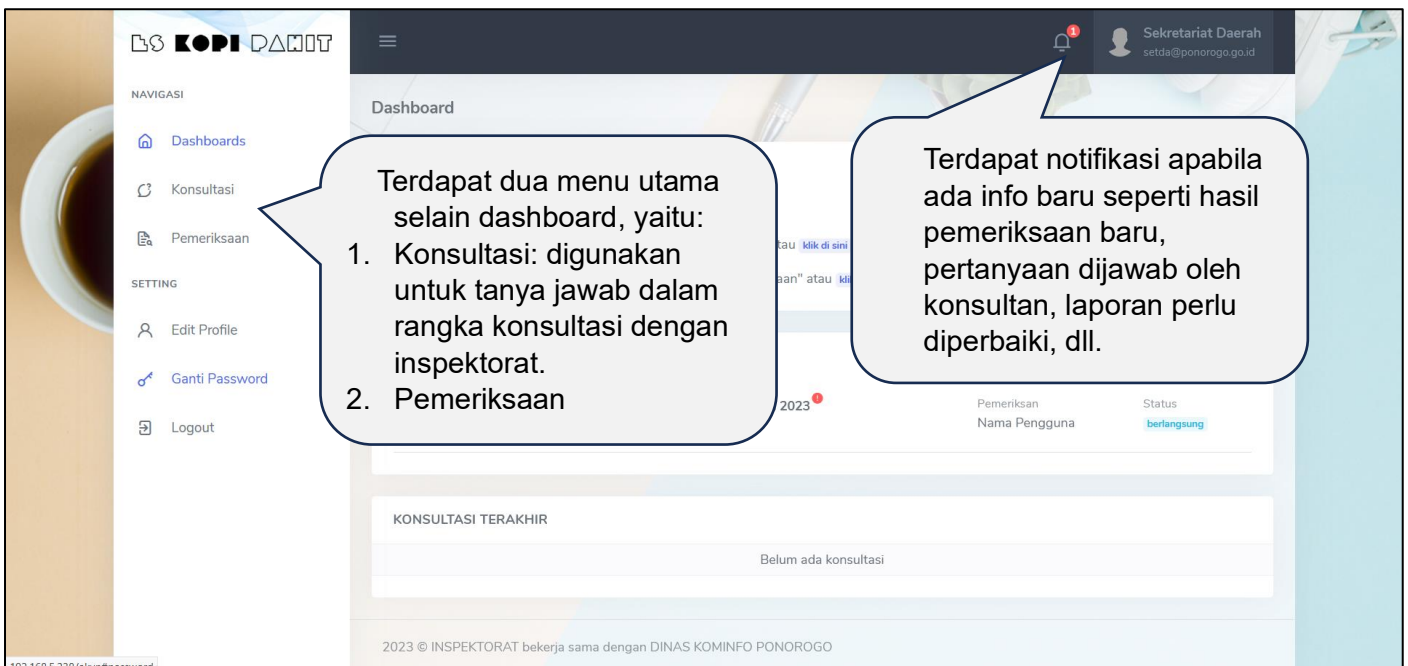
ES KOPI PAHIT

NAVIGASI

Dashboards

Konsultasi

Pemeriksaan

SETTING

Edit Profile

Ganti Password

Logout

Sekretariat Daerah
setda@ponorogo.go.id

1

Dashboard

Terdapat dua menu utama selain dashboard, yaitu:
1. Konsultasi: digunakan untuk tanya jawab dalam rangka konsultasi dengan inspektorat.
2. Pemeriksaan

Terdapat notifikasi apabila ada info baru seperti hasil pemeriksaan baru, pertanyaan dijawab oleh konsultan, laporan perlu diperbaiki, dll.

tau klik di sini

aan" atau kli

2023

Pemeriksan
Nama Pengguna

Status
berlangsung

KONSULTASI TERAKHIR

Belum ada konsultasi

2023 © INSPEKTORAT bekerja sama dengan DINAS KOMINFO PONOROGO

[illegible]